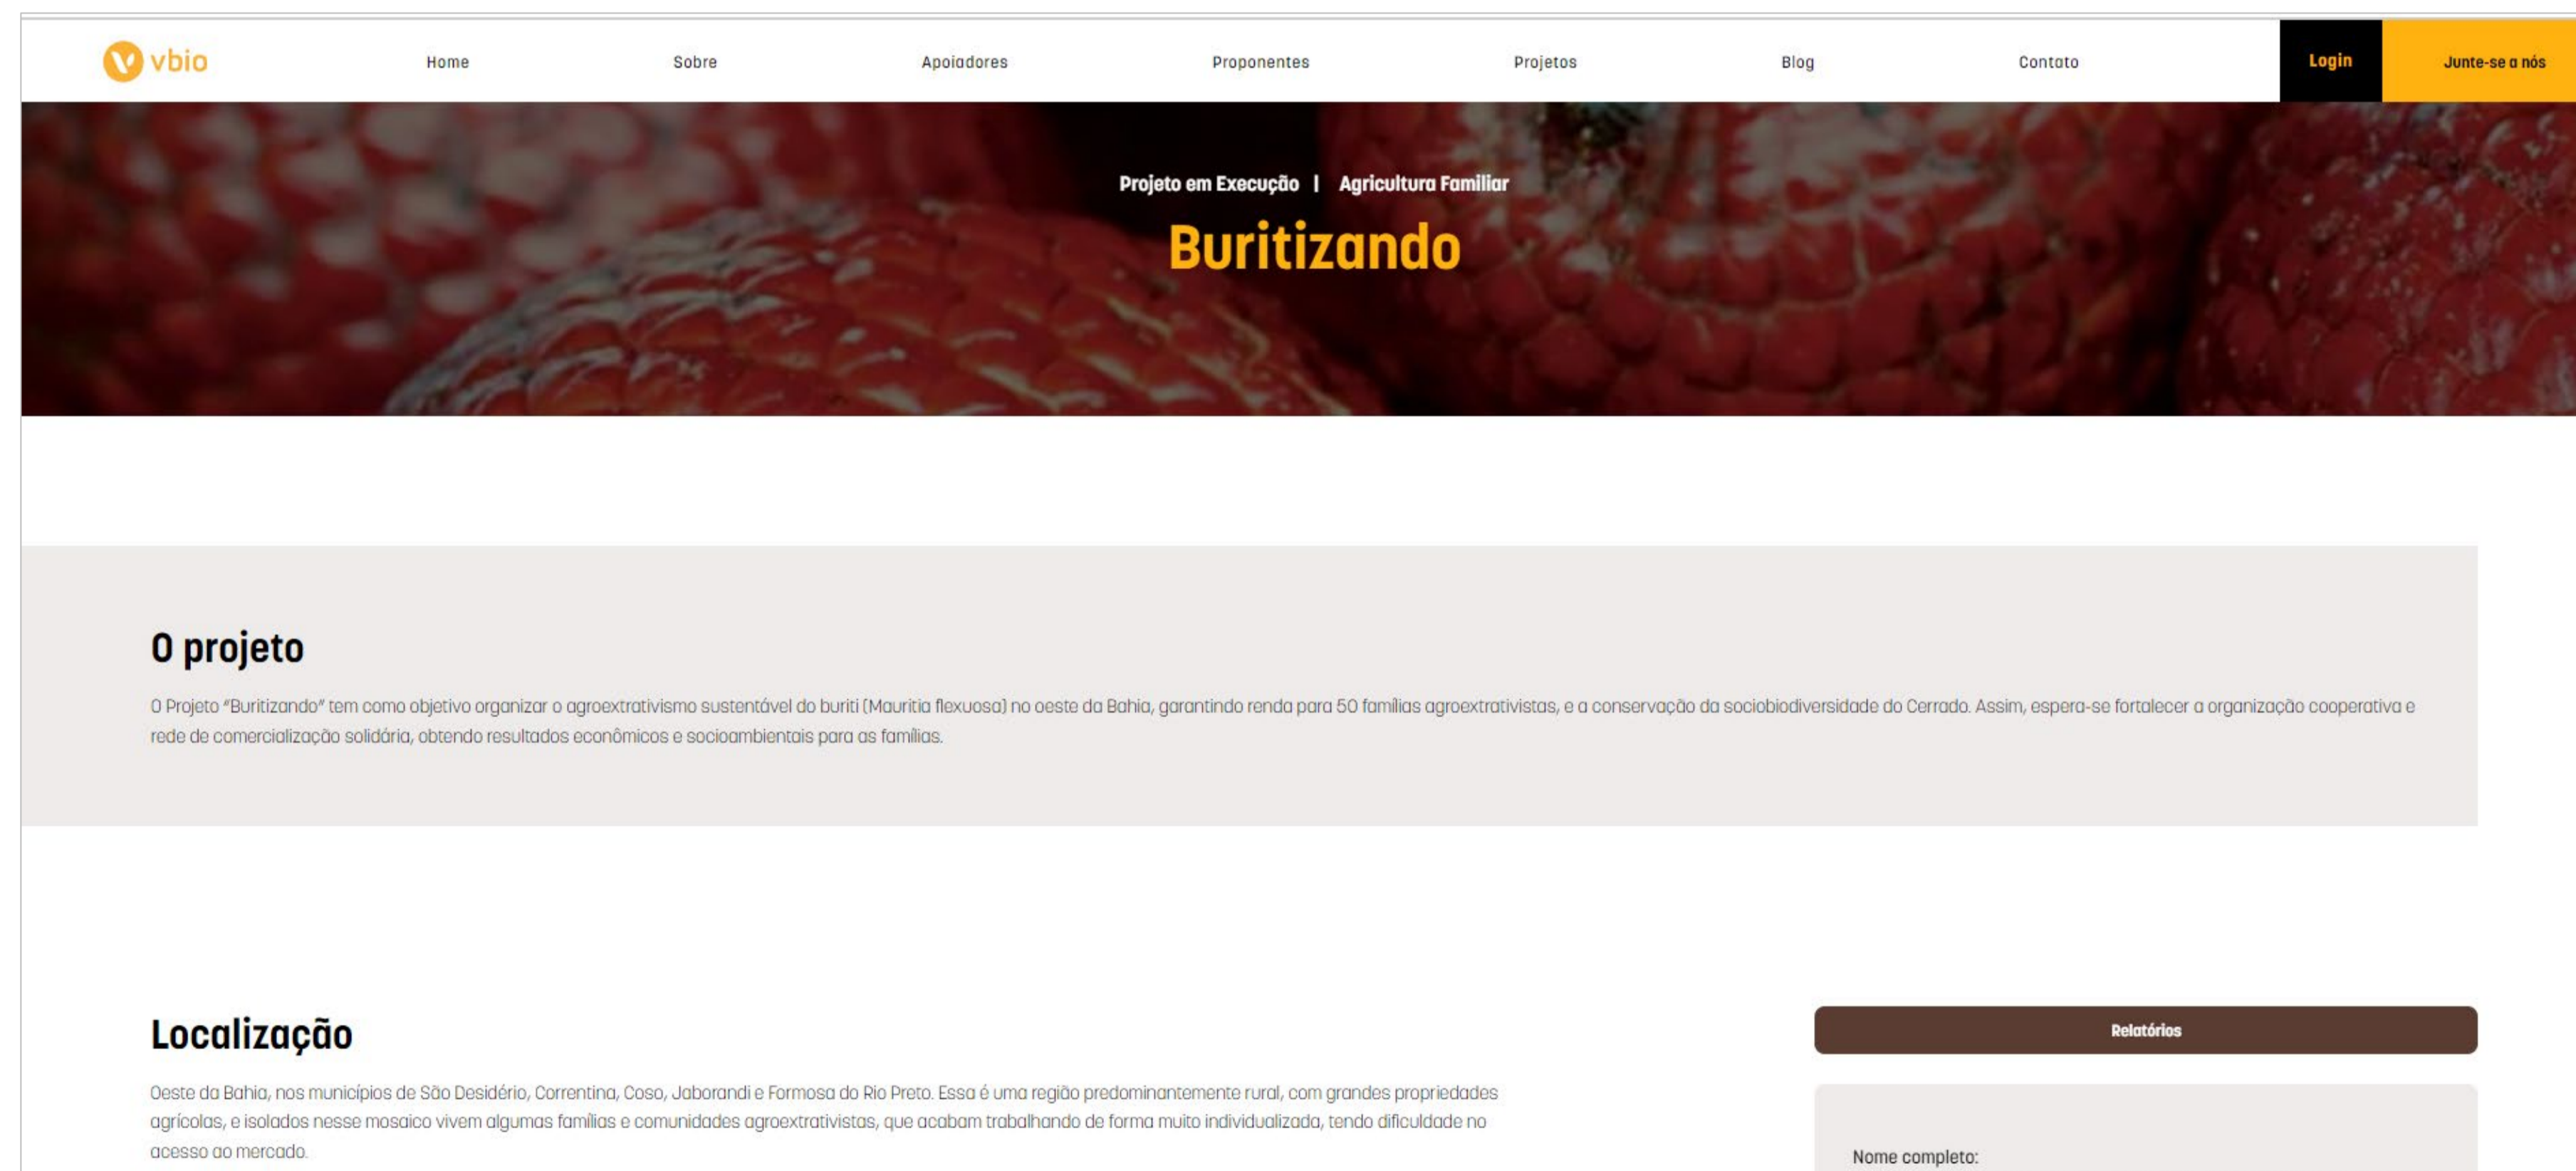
vbio

Home Sobre Apoiadores Proponentes Projetos Blog Contato Login Junte-se a nós

Projeto em Execução | Agricultura Familiar

Buritizando

O projeto

O Projeto "Buritizando" tem como objetivo organizar o agroextrativismo sustentável do buriti (Mauritia flexuosa) no oeste da Bahia, garantindo renda para 50 famílias agroextrativistas, e a conservação da sociobiodiversidade do Cerrado. Assim, espera-se fortalecer a organização cooperativa e rede de comercialização solidária, obtendo resultados econômicos e socioambientais para as famílias.

Localização

Oeste da Bahia, nos municípios de São Desidério, Correntina, Coso, Jaborandi e Formosa do Rio Preto. Essa é uma região predominantemente rural, com grandes propriedades agrícolas, e isolados nesse mosaico vivem algumas famílias e comunidades agroextrativistas, que acabam trabalhando de forma muito individualizada, tendo dificuldade no acesso ao mercado.

Relatórios

Nome completo: